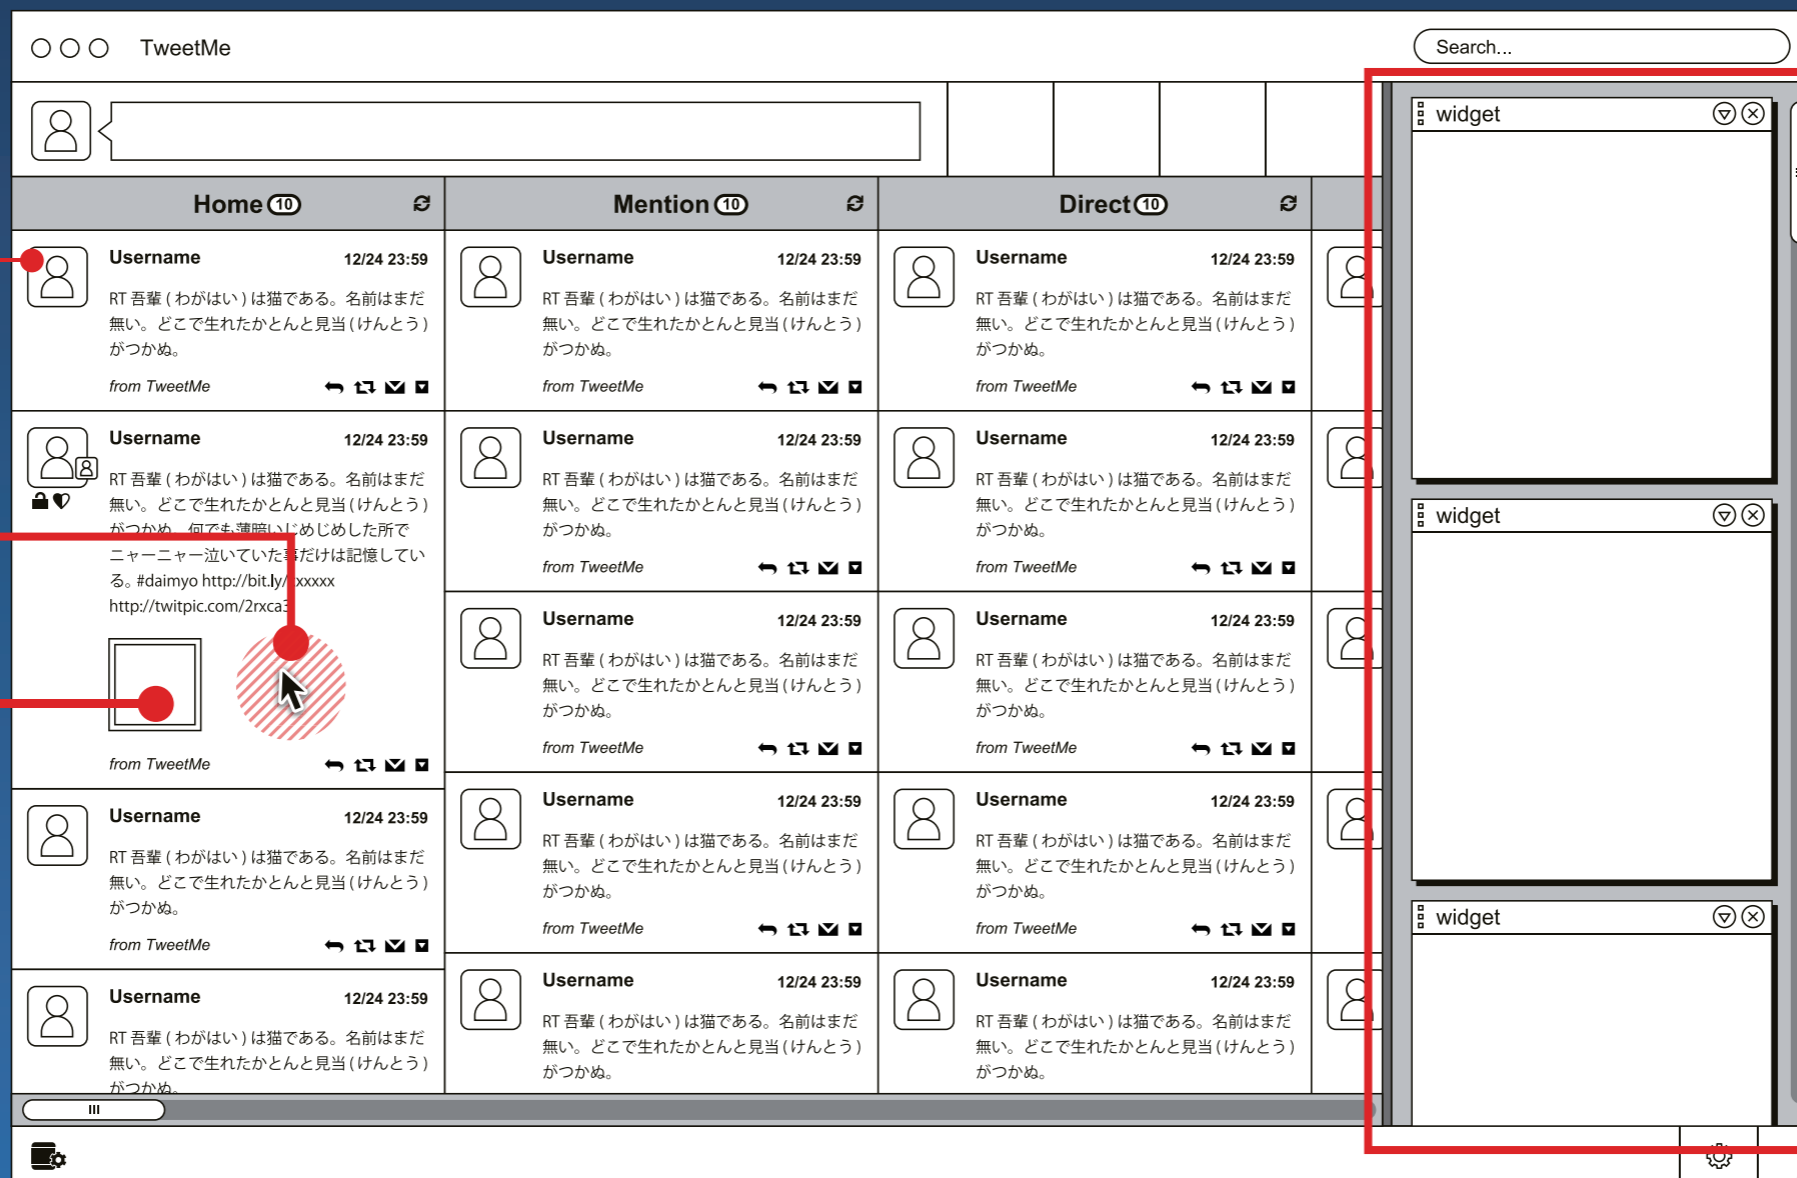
TweetMe

Search...

Home 10

Mention 10

Direct 10

Username 12/24 23:59
RT 吾輩（わがはい）は猫である。名前はまだ無い。どこで生れたかとんと見当（けんとう）がつかぬ。
from TweetMe

Username 12/24 23:59
RT 吾輩（わがはい）は猫である。名前はまだ無い。どこで生れたかとんと見当（けんとう）がつかぬ。何でも薄暗いじめじめした所でニャーニャー泣いていた事だけは記憶している。#daimyo http://bit.ly/xxxxx http://twitpic.com/2rxca3
from TweetMe

Username 12/24 23:59
RT 吾輩（わがはい）は猫である。名前はまだ無い。どこで生れたかとんと見当（けんとう）がつかぬ。
from TweetMe

Username 12/24 23:59
RT 吾輩（わがはい）は猫である。名前はまだ無い。どこで生れたかとんと見当（けんとう）がつかぬ。

Username 12/24 23:59
RT 吾輩（わがはい）は猫である。名前はまだ無い。どこで生れたかとんと見当（けんとう）がつかぬ。
from TweetMe

Username 12/24 23:59
RT 吾輩（わがはい）は猫である。名前はまだ無い。どこで生れたかとんと見当（けんとう）がつかぬ。
from TweetMe

Username 12/24 23:59
RT 吾輩（わがはい）は猫である。名前はまだ無い。どこで生れたかとんと見当（けんとう）がつかぬ。
from TweetMe

Username 12/24 23:59
RT 吾輩（わがはい）は猫である。名前はまだ無い。どこで生れたかとんと見当（けんとう）がつかぬ。
from TweetMe

Username 12/24 23:59
RT 吾輩（わがはい）は猫である。名前はまだ無い。どこで生れたかとんと見当（けんとう）がつかぬ。

Username 12/24 23:59
RT 吾輩（わがはい）は猫である。名前はまだ無い。どこで生れたかとんと見当（けんとう）がつかぬ。
from TweetMe

Username 12/24 23:59
RT 吾輩（わがはい）は猫である。名前はまだ無い。どこで生れたかとんと見当（けんとう）がつかぬ。
from TweetMe

Username 12/24 23:59
RT 吾輩（わがはい）は猫である。名前はまだ無い。どこで生れたかとんと見当（けんとう）がつかぬ。
from TweetMe

Username 12/24 23:59
RT 吾輩（わがはい）は猫である。名前はまだ無い。どこで生れたかとんと見当（けんとう）がつかぬ。
from TweetMe

Username 12/24 23:59
RT 吾輩（わがはい）は猫である。名前はまだ無い。どこで生れたかとんと見当（けんとう）がつかぬ。

widget

widget

widget